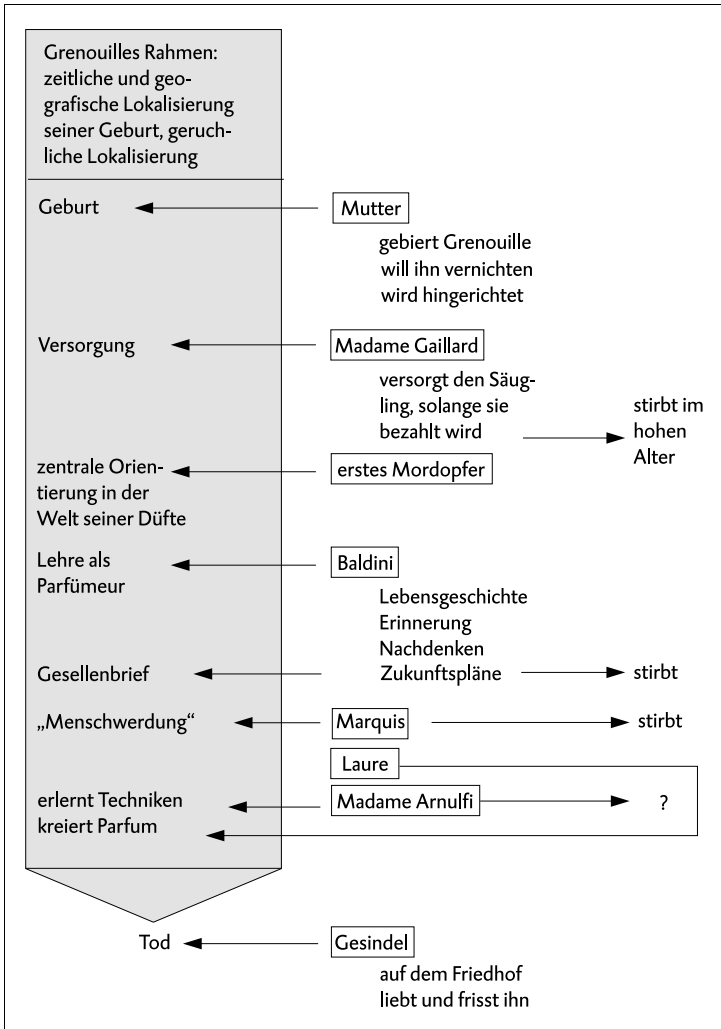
Grenouilles Rahmen: zeitliche und geografische Lokalisierung seiner Geburt, geruchliche Lokalisierung

Geburt

Mutter

gebiert Grenouille
will ihn vernichten
wird hingerichtet

Versorgung

Madame Gaillard

versorgt den Säugling, solange sie bezahlt wird

stirbt im hohen Alter

zentrale Orientierung in der Welt seiner Düfte

erstes Mordopfer

Lehre als Parfümeur

Baldini

Lebensgeschichte
Erinnerung
Nachdenken
Zukunftspläne

Gesellenbrief

stirbt

„Menschwerdung“

Marquis

stirbt

Laure

erlernt Techniken
kreiert Parfum

Madame Arnulfi

?

Tod

Gesindel

auf dem Friedhof
liebt und frisst ihn